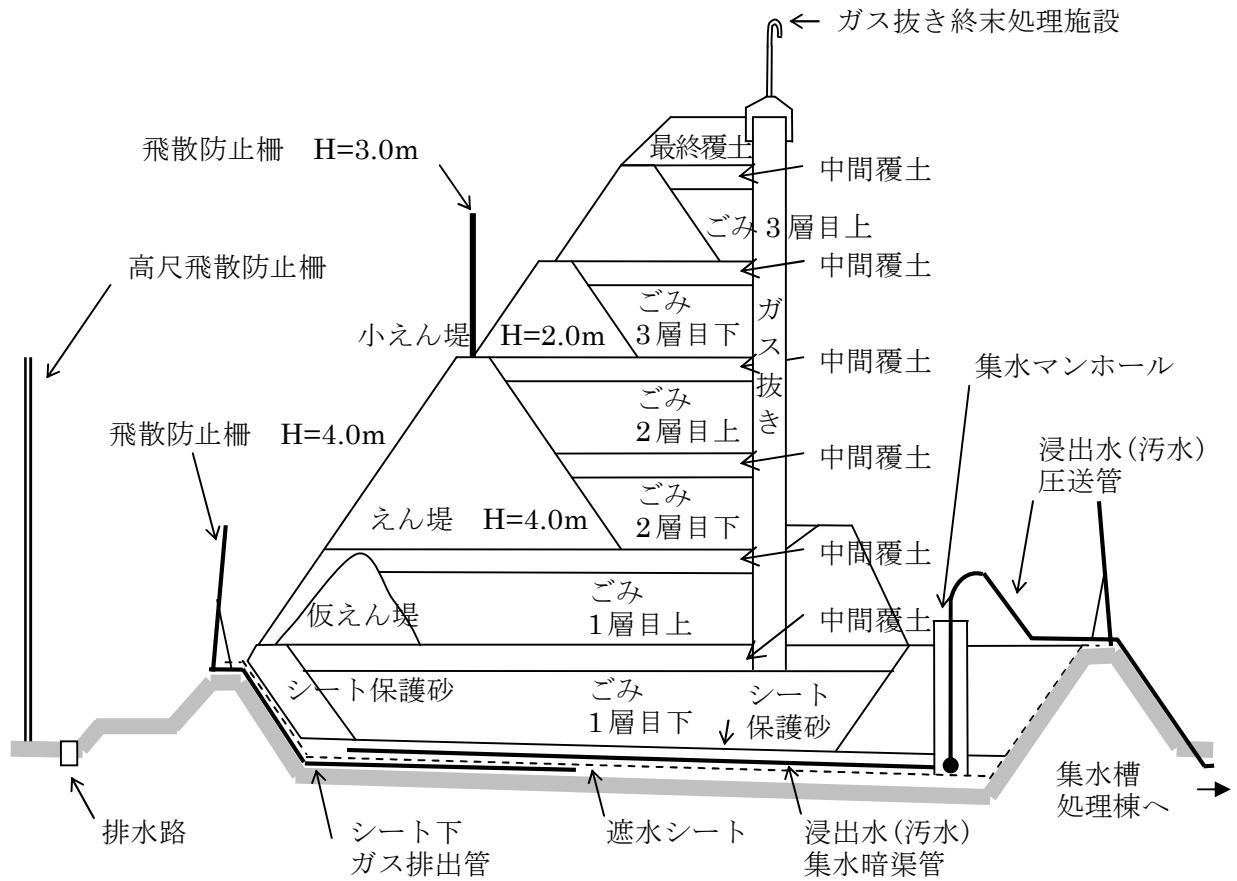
ガス抜き終末処理施設

飛散防止柵　H=3.0m

最終覆土

中間覆土

ごみ 3 層目上

高尺飛散防止柵

中間覆土

ごみ
3層目下

ガス抜き

小えん堤　H=2.0m

中間覆土

集水マンホール

ごみ
2層目上

飛散防止柵　H=4.0m

中間覆土

浸出水(汚水)
圧送管

ごみ
2層目下

えん堤　H=4.0m

中間覆土

仮えん堤

ごみ
1層目上

中間覆土

シート保護砂

ごみ
1層目下

シート
保護砂

集水槽
処理棟へ

排水路

シート下
ガス排出管

遮水シート

浸出水(汚水)
集水暗渠管